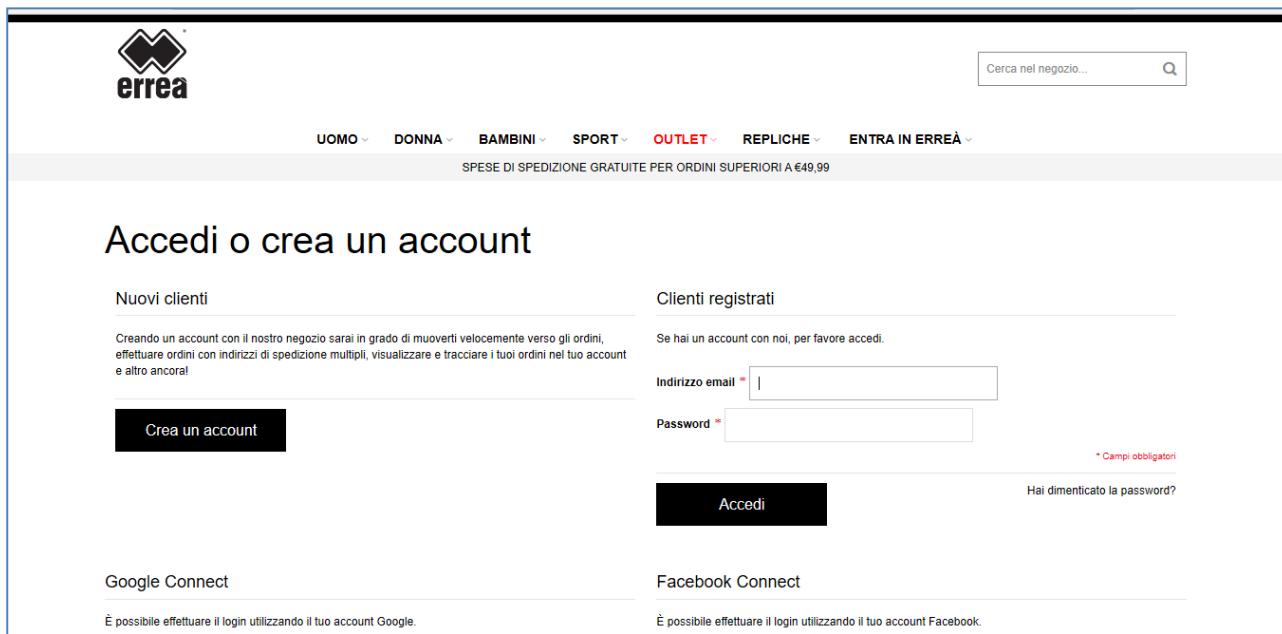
errea

Cerca nel negozio...

UOMO DONNA BAMBINI SPORT OUTLET REPLICHE ENTRA IN ERREÀ

SPESE DI SPEDIZIONE GRATUITE PER ORDINI SUPERIORI A €49,99

Accedi o crea un account

Nuovi clienti

Creando un account con il nostro negozio sarai in grado di muoverti velocemente verso gli ordini, effettuare ordini con indirizzi di spedizione multipli, visualizzare e tracciare i tuoi ordini nel tuo account e altro ancora!

Crea un account

Clienti registrati

Se hai un account con noi, per favore accedi.

Indirizzo email *

Password *

* Campi obbligatori

Accedi

Hai dimenticato la password?

Google Connect

È possibile effettuare il login utilizzando il tuo account Google.

Facebook Connect

È possibile effettuare il login utilizzando il tuo account Facebook.